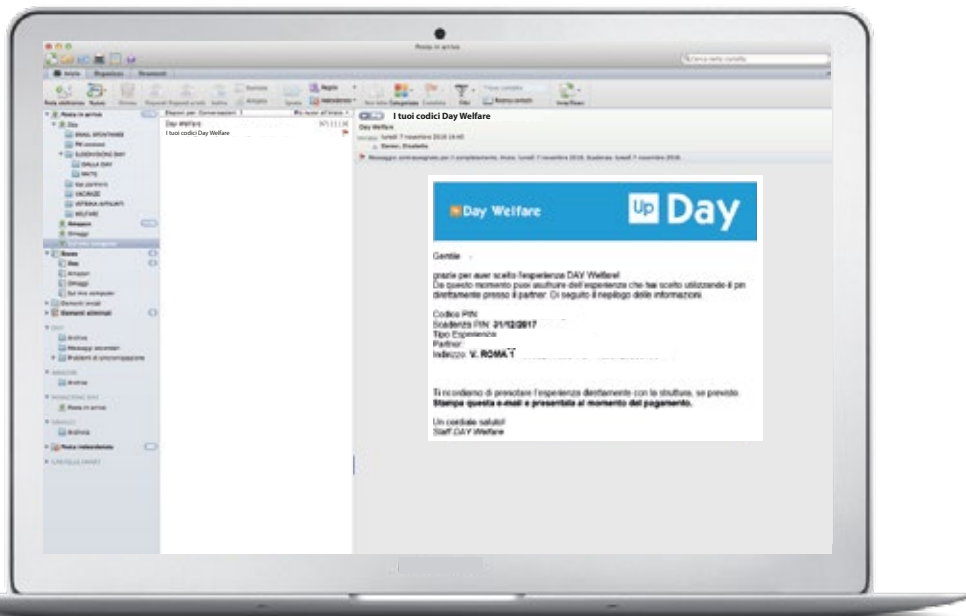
Posta in arrivo

Cerca nella cartella

Home Organizza Strumenti

Posta elettronica Nuovo

I tuoi codici Day Welfare

Day Welfare

Day Welfare

I tuoi codici Day Welfare

Day Welfare

Up Day

Gentile

grazie per aver scelto l'esperienza DAY Welfare!
Da questo momento puoi usufruire dell'esperienza che hai scelto utilizzando il pin direttamente presso il partner. Di seguito il riepilogo delle informazioni.

Codice PIN:
Scadenza PIN: 21/12/2017
Tipo Esperienza:
Partner:
Indirizzo: V. ROMA 1

Ti ricordiamo di prenotare l'esperienza direttamente con la struttura, se previsto.
Stampa questa e-mail e presentala al momento del pagamento.

Un cordiale saluto!
Staff DAY Welfare